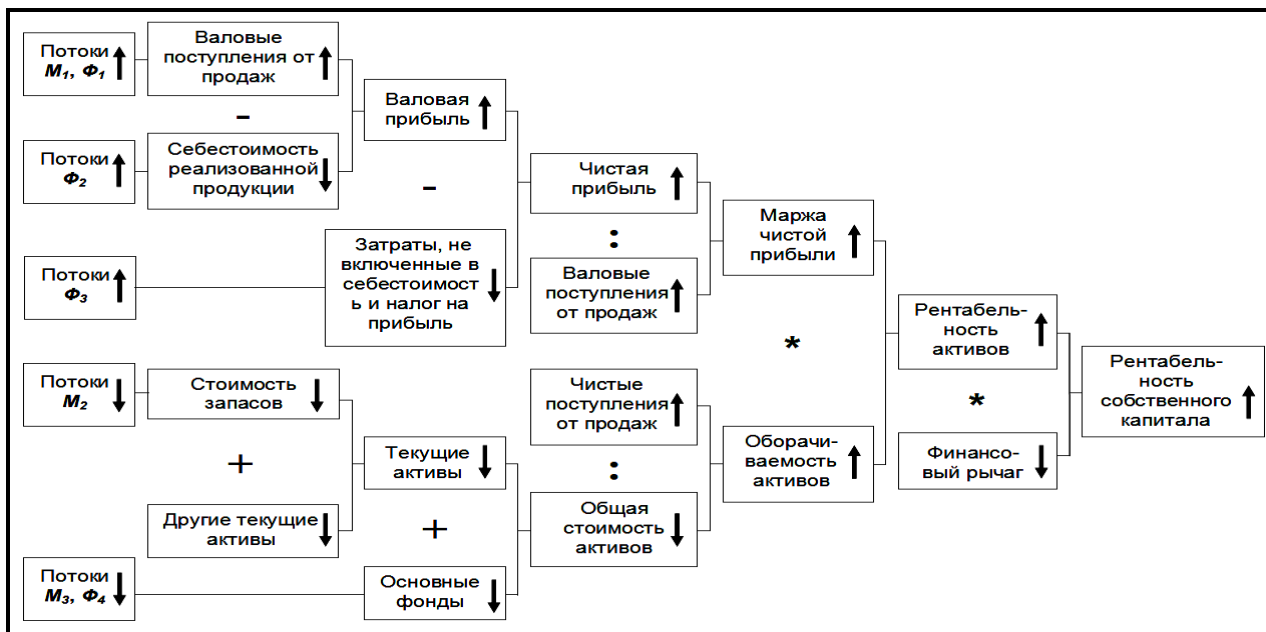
Потоки $M_1$, $Ф_1$ ↑

Валовые поступления от продаж ↑

–

Потоки $Ф_2$ ↑

Себестоимость реализованной продукции ↓

Валовая прибыль ↑

–

Потоки $Ф_3$ ↑

Затраты, не включенные в себестоимость и налог на прибыль ↓

Чистая прибыль ↑

:

Валовые поступления от продаж ↑

Маржа чистой прибыли ↑

*

Рентабельность активов ↑

*

Рентабельность собственного капитала ↑

Потоки $M_2$ ↓

Стоимость запасов ↓

+

Другие текущие активы ↓

Текущие активы ↓

+

Потоки $M_3$, $Ф_4$ ↓

Основные фонды ↓

Чистые поступления от продаж ↑

:

Общая стоимость активов ↓

Оборачиваемость активов ↑

Финансовый рычаг ↓